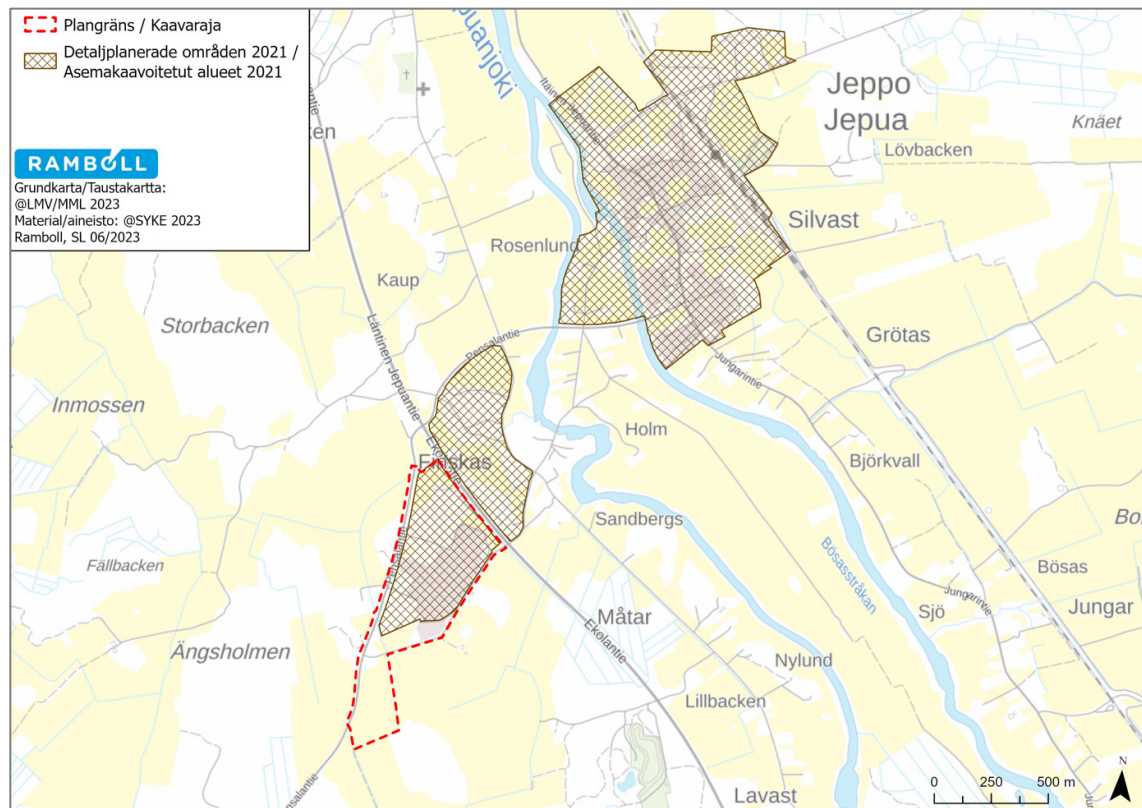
Plangräns / Kaavaraja
Detaljplanerade områden 2021 / Asemakaavoitetut alueet 2021

RAMBOLL
Grundkarta/Taustakartta: @LMV/MML 2023
Material/aineisto: @SYKE 2023
Ramboll, SL 06/2023

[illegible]uanjoki
Jeppo
Jepua
Knäet
Lövbacken
Silvast
Rosenlund
Kaup
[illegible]ken
Storbacken
Grötas
Pensalantie
Jungarintie
Inmossen
Länttinen Jepuantie
Holm
Björkvall
Finskas
Sandbergs
Bo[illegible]
Fällbacken
Bösasströkan
Bösas
Jungarintie
Sjö
Jungar
Måtar
Ekolantie
Ängsholmen
Nylund
Lillbacken
Pensalantie
Lavast
0
250
500 m
N